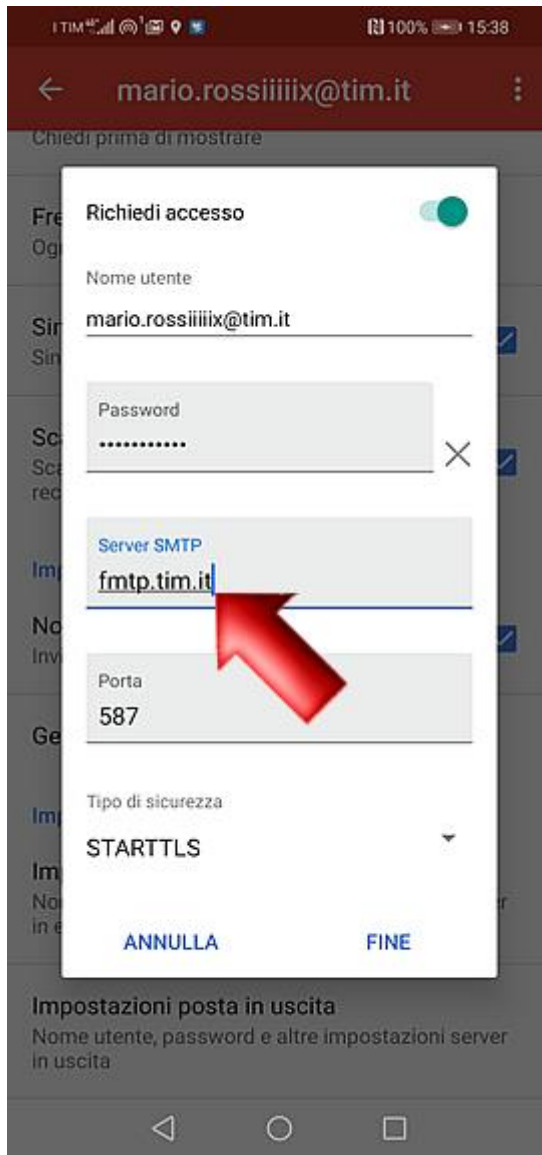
I TIM 100% 15:38

mario.rossiiiiix@tim.it

Chiedi prima di mostrare

Fre
Og

Sin
Sin

Sc
Sc
rec

Imp

No
Inv

Ge

Imp

Im
No
in e

Richiedi accesso

Nome utente
mario.rossiiiiix@tim.it

Password
•••••••••••

Server SMTP
fmtp.tim.it

Porta
587

Tipo di sicurezza
STARTTLS

ANNULLA
FINE

Impostazioni posta in uscita
Nome utente, password e altre impostazioni server in uscita